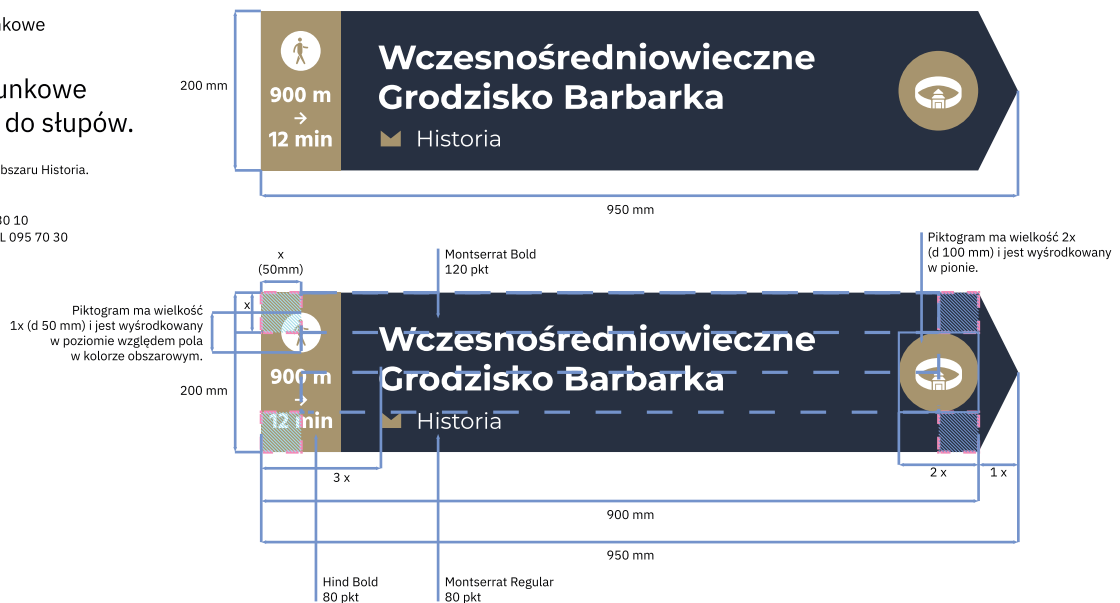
kowe

unkowe
do słupów.

bszaru Historia.

30 10
L 095 70 30

200 mm

900 m
→
12 min

Wczesnośredniowieczne
Grodzisko Barbarka

Historia

950 mm

x
(50mm)

Montserrat Bold
120 pkt

Piktogram ma wielkość 2x
(d 100 mm) i jest wyśrodkowany
w pionie.

x

Piktogram ma wielkość
1x (d 50 mm) i jest wyśrodkowany
w poziomie względem pola
w kolorze obszarowym.

200 mm

900 m
→
12 min

Wczesnośredniowieczne
Grodzisko Barbarka

Historia

3 x

2 x

1 x

900 mm

950 mm

Hind Bold
80 pkt

Montserrat Regular
80 pkt